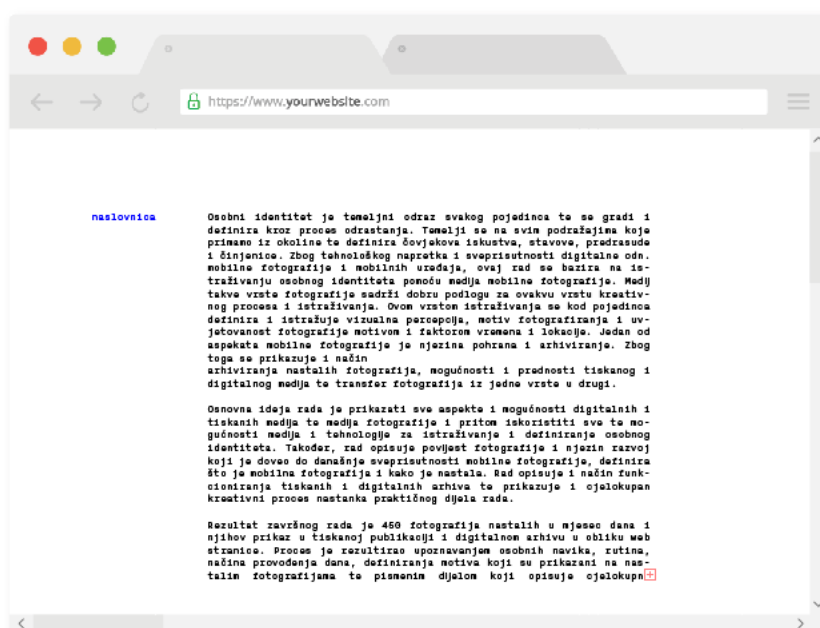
https://www.yourwebsite.com

naslovnica

Osobni identitet je temeljni odraz svakog pojedinca te se gradi i definira kroz proces odrastanja. Temelji se na svim podražajima koje primamo iz okoline te definira čovjekova iskustva, stavove, predrasude i činjenice. Zbog tehnološkog napretka i sveprisutnosti digitalne odn. mobilne fotografije i mobilnih uređaja, ovaj rad se bazira na istraživanju osobnog identiteta pomoću medija mobilne fotografije. Medij takve vrste fotografije sadrži dobru podlogu za ovakvu vrstu kreativnog procesa i istraživanja. Ovom vrstom istraživanja se kod pojedinca definira i istražuje vizualna percepcija, motiv fotografiranja i uvjetovanost fotografije motivom i faktorom vremena i lokacije. Jedan od aspekata mobilne fotografije je njezina pohrana i arhiviranje. Zbog toga se prikazuje i način
arhiviranja nastalih fotografija, mogućnosti i prednosti tiskanog i digitalnog medija te transfer fotografija iz jedne vrste u drugi.

Osnovna ideja rada je prikazati sve aspekte i mogućnosti digitalnih i tiskanih medija te medija fotografije i pritom iskoristiti sve te mogućnosti medija i tehnologije za istraživanje i definiranje osobnog identiteta. Također, rad opisuje povijest fotografije i njezin razvoj koji je doveo do današnje sveprisutnosti mobilne fotografije, definira što je mobilna fotografija i kako je nastala. Rad opisuje i način funkcioniranja tiskanih i digitalnih arhiva te prikazuje i cjelokupan kreativni proces nastanka praktičnog dijela rada.

Rezultat završnog rada je 450 fotografija nastalih u mjesec dana i njihov prikaz u tiskanoj publikaciji i digitalnom arhivu u obliku web stranice. Proces je rezultirao upoznavanjem osobnih navika, rutina, načina provođenja dana, definiranja motiva koji su prikazani na nastalim fotografijama te pisanim dijelom koji opisuje cjelokupn